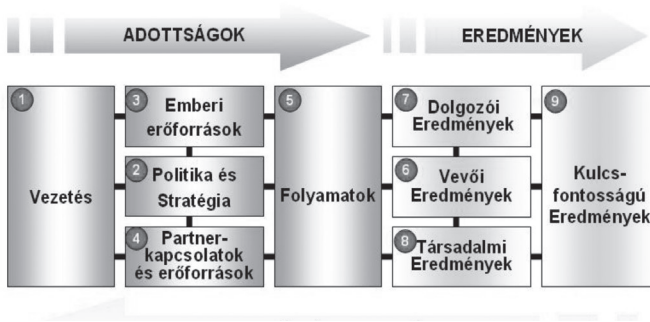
ADOTTSÁGOK

EREDMÉNYEK

1
Vezetés

3
Emberi erőforrások

2
Politika és Stratégia

4
Partnerkapcsolatok és erőforrások

5
Folyamatok

7
Dolgozói Eredmények

6
Vevői Eredmények

8
Társadalmi Eredmények

9
Kulcsfontosságú Eredmények